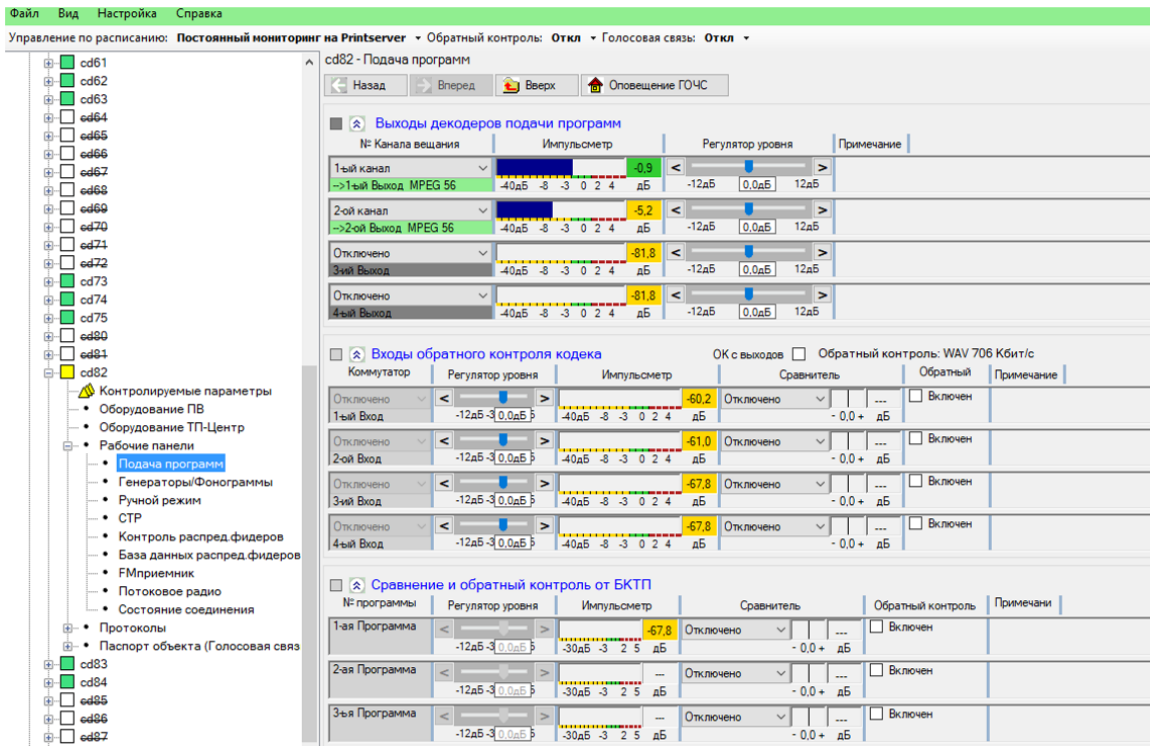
Файл Вид Настройка Справка

Управление по расписанию: Постоянный мониторинг на Printserver ▾ Обратный контроль: Откл ▾ Голосовая связь: Откл ▾

cd61
cd62
cd63
cd64
cd65
cd66
cd67
cd68
cd69
cd70
cd71
cd72
cd73
cd74
cd75
cd80
cd81
cd82
Контролируемые параметры
Оборудование ПВ
Оборудование ТП-Центр
Рабочие панели
Подача программ
Генераторы/Фонограммы
Ручной режим
СТР
Контроль распред.фидеров
База данных распред.фидеров
FMприемник
Потоковое радио
Состояние соединения
Протоколы
Паспорт объекта (Голосовая связ
cd83
cd84
cd85
cd86
cd87

cd82 - Подача программ

Назад | Вперед | Вверх | Оповещение ГОЧС

Выходы декодеров подачи программ

| № Канала вещания | Импульсметр | Регулятор уровня | Примечание |
|---|---|---|---|
| 1-ый канал -->1-ый Выход MPEG 56 | -0,9 -40дБ -8 -3 0 2 4 дБ | -12дБ 0,0дБ 12дБ | |
| 2-ой канал -->2-ой Выход MPEG 56 | -5,2 -40дБ -8 -3 0 2 4 дБ | -12дБ 0,0дБ 12дБ | |
| Отключено 3-ий Выход | -81,8 -40дБ -8 -3 0 2 4 дБ | -12дБ 0,0дБ 12дБ | |
| Отключено 4-ый Выход | -81,8 -40дБ -8 -3 0 2 4 дБ | -12дБ 0,0дБ 12дБ | |

Входы обратного контроля кодека   ОК с выходов   Обратный контроль: WAV 706 Кбит/с

| Коммутатор | Регулятор уровня | Импульсметр | Сравнитель | Обратный | Примечание |
|---|---|---|---|---|---|
| Отключено 1-ый Вход | -12дБ 0,0дБ | -60,2 -40дБ -8 -3 0 2 4 дБ | Отключено --- - 0,0 + дБ | Включен | |
| Отключено 2-ой Вход | -12дБ 0,0дБ | -61,0 -40дБ -8 -3 0 2 4 дБ | Отключено --- - 0,0 + дБ | Включен | |
| Отключено 3-ий Вход | -12дБ 0,0дБ | -67,8 -40дБ -8 -3 0 2 4 дБ | Отключено --- - 0,0 + дБ | Включен | |
| Отключено 4-ый Вход | -12дБ 0,0дБ | -67,8 -40дБ -8 -3 0 2 4 дБ | Отключено --- - 0,0 + дБ | Включен | |

Сравнение и обратный контроль от БКТП

| № программы | Регулятор уровня | Импульсметр | Сравнитель | Обратный контроль | Примечани |
|---|---|---|---|---|---|
| 1-ая Программа | -12дБ 0,0дБ | -67,8 -30дБ -3 2 5 дБ | Отключено --- - 0,0 + дБ | Включен | |
| 2-ая Программа | -12дБ 0,0дБ | --- -30дБ -3 2 5 дБ | Отключено --- - 0,0 + дБ | Включен | |
| 3-ья Программа | -12дБ 0,0дБ | --- -30дБ -3 2 5 дБ | Отключено --- - 0,0 + дБ | Включен | |